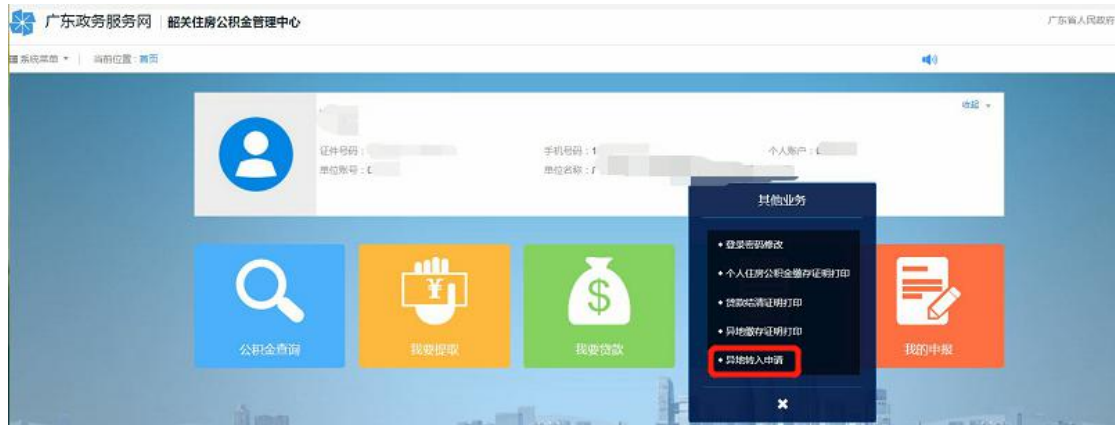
广东政务服务网 | 韶关住房公积金管理中心

广东省人民政府

系统菜单 ▾ | 当前位置：首页

收起 ▾

证件号码：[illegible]
单位账号：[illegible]
手机号码：1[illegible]
单位名称：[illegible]
个人账户：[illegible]

其他业务

• 登录密码修改
• 个人住房公积金缴存证明打印
• 贷款结清证明打印
• 异地缴存证明打印
• 异地转入申请

×

¥

$

公积金查询
我要提取
我要贷款
我的申报